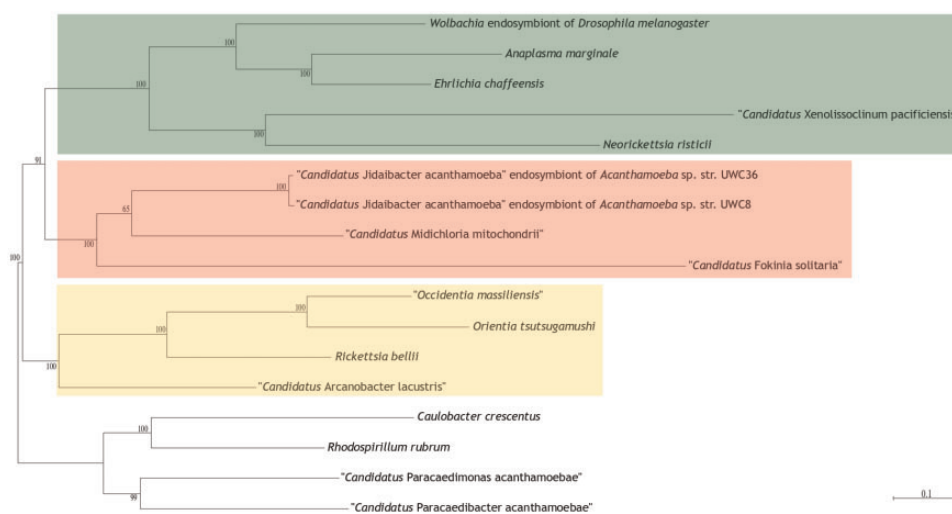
Wolbachia endosymbiont of Drosophila melanogaster

100

Anaplasma marginale

100

100

Ehrlichia chaffeensis

"Candidatus Xenolissoclinum pacificiensis

100

Neorickettsia risticii

91

"Candidatus Jidaibacter acanthamoeba" endosymbiont of Acanthamoeba sp. str. UWC36

100

65

"Candidatus Jidaibacter acanthamoeba" endosymbiont of Acanthamoeba sp. str. UWC8

"Candidatus Midichloria mitochondrii"

100

100

"Candidatus Fokinia solitaria"

"Occidentia massiliensis"

100

100

Orientia tsutsugamushi

Rickettsia bellii

100

"Candidatus Arcanobacter lacustris"

Caulobacter crescentus

100

Rhodospirillum rubrum

"Candidatus Paracaedimonas acanthamoebae"

99

"Candidatus Paracaedibacter acanthamoebae"

0.1